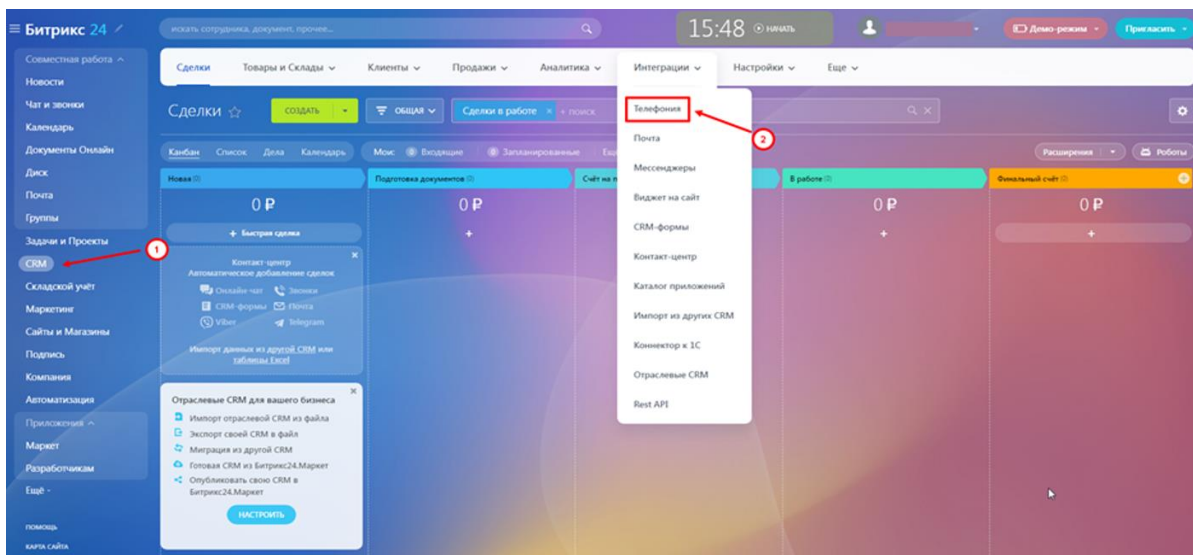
Битрикс 24
искать сотрудника, документ, прочее...
15:48 НАЧАТЬ
Демо-режим
Пригласить

Совместная работа
Новости
Чат и звонки
Календарь
Документы Онлайн
Диск
Почта
Группы
Задачи и Проекты
CRM
Складской учёт
Маркетинг
Сайты и Магазины
Подпись
Компания
Автоматизация
Приложения
Маркет
Разработчикам
Ещё
ПОМОЩЬ
КАРТА САЙТА

1

Сделки
Товары и Склады
Клиенты
Продажи
Аналитика
Интеграции
Настройки
Еще

Сделки
СОЗДАТЬ
ОБЩАЯ
Сделки в работе
+ поиск

Канбан
Список
Дела
Календарь
Мои:
Входящие
Запланированные
Расширения
Роботы

Новая (0)
0 ₽
+ Быстрая сделка
Контакт-центр
Автоматическое добавление сделок
Онлайн-чат
Звонки
CRM-формы
Почта
Viber
Telegram
Импорт данных из другой CRM или таблицы Excel

Отраслевые CRM для вашего бизнеса
Импорт отраслевой CRM из файла
Экспорт своей CRM в файл
Миграция из другой CRM
Готовая CRM из Битрикс24.Маркет
Опубликовать свою CRM в Битрикс24.Маркет
НАСТРОИТЬ

Подготовка документов (0)
0 ₽
+
Счёт на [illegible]
В работе (0)
0 ₽
+
Финальный счёт (0)
0 ₽
+

Телефония
2
Почта
Мессенджеры
Виджет на сайт
CRM-формы
Контакт-центр
Каталог приложений
Импорт из других CRM
Коннектор к 1С
Отраслевые CRM
Rest API